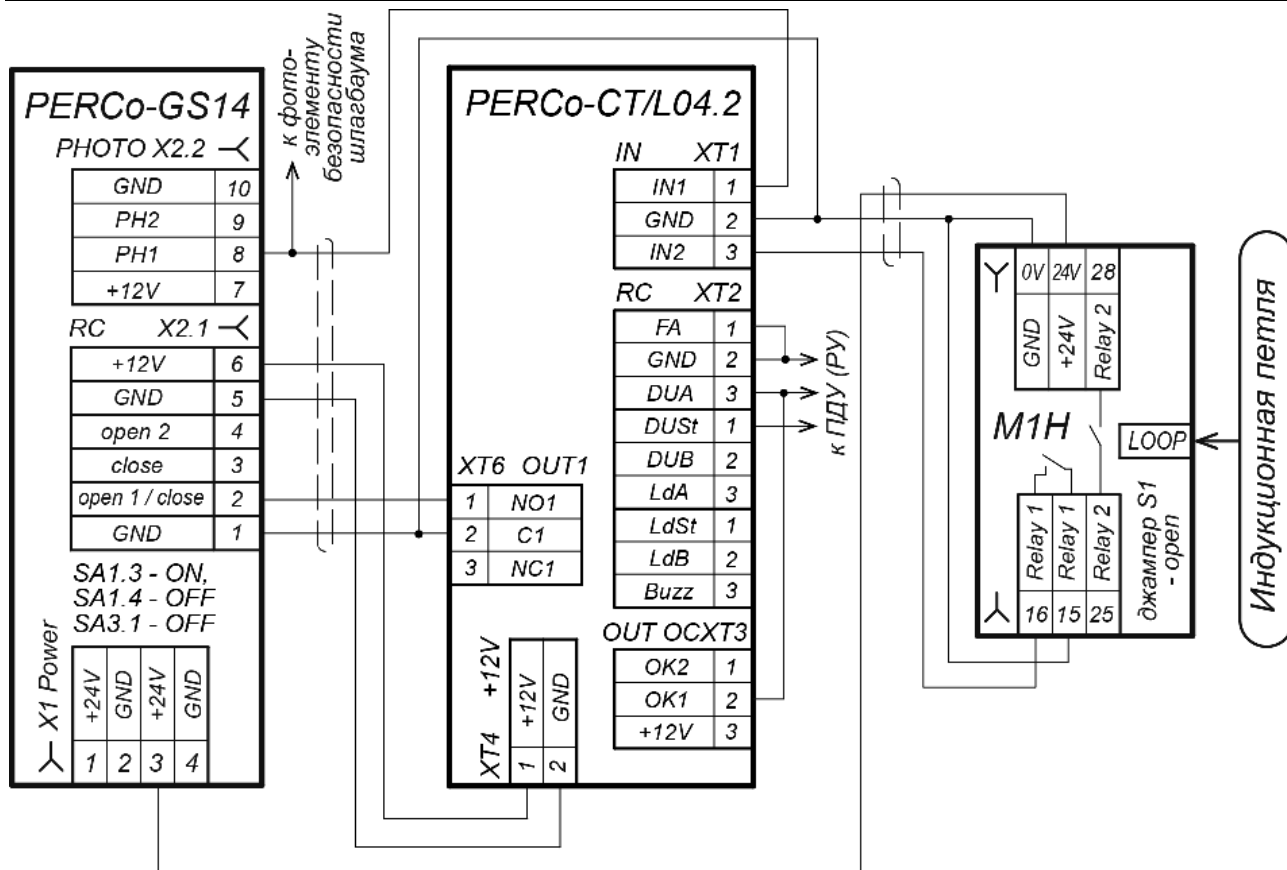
PERCo-GS14
PHOTO X2.2

| GND | 10 |
|---|---|
| PH2 | 9 |
| PH1 | 8 |
| +12V | 7 |

RC X2.1

| +12V | 6 |
|---|---|
| GND | 5 |
| open 2 | 4 |
| close | 3 |
| open 1 / close | 2 |
| GND | 1 |

SA1.3 - ON,
SA1.4 - OFF
SA3.1 - OFF

X1 Power

| +24V | GND | +24V | GND |
|---|---|---|---|
| 1 | 2 | 3 | 4 |

к фото-элементу безопасности шлагбаума

PERCo-CT/L04.2

IN XT1

| IN1 | 1 |
|---|---|
| GND | 2 |
| IN2 | 3 |

RC XT2

| FA | 1 |
|---|---|
| GND | 2 |
| DUA | 3 |
| DUSt | 1 |
| DUB | 2 |
| LdA | 3 |
| LdSt | 1 |
| LdB | 2 |
| Buzz | 3 |

к ПДУ (РУ)

XT6 OUT1

| 1 | NO1 |
|---|---|
| 2 | C1 |
| 3 | NC1 |

XT4 +12V

| +12V | GND |
|---|---|
| 1 | 2 |

OUT OCXT3

| OK2 | 1 |
|---|---|
| OK1 | 2 |
| +12V | 3 |

| 0V | 24V | 28 |
|---|---|---|
| GND | +24V | Relay 2 |

M1H

LOOP

| Relay 1 | Relay 1 | Relay 2 |
|---|---|---|
| 16 | 15 | 25 |

джампер S1 - open

Индукционная петля